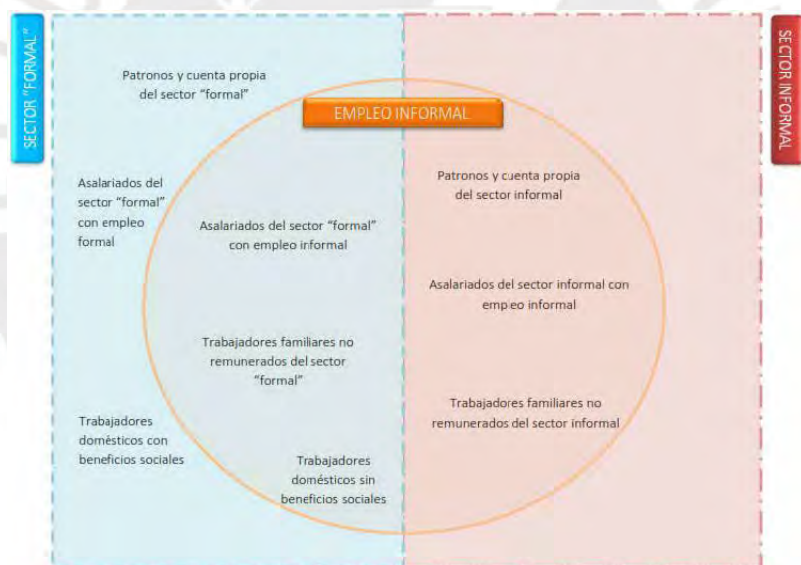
SECTOR "FORMAL"

SECTOR INFORMAL

EMPLEO INFORMAL

Patronos y cuenta propia del sector "formal"

Asalariados del sector "formal" con empleo formal

Asalariados del sector "formal" con empleo informal

Trabajadores familiares no remunerados del sector "formal"

Trabajadores domésticos con beneficios sociales

Trabajadores domésticos sin beneficios sociales

Patronos y cuenta propia del sector informal

Asalariados del sector informal con empleo informal

Trabajadores familiares no remunerados del sector informal